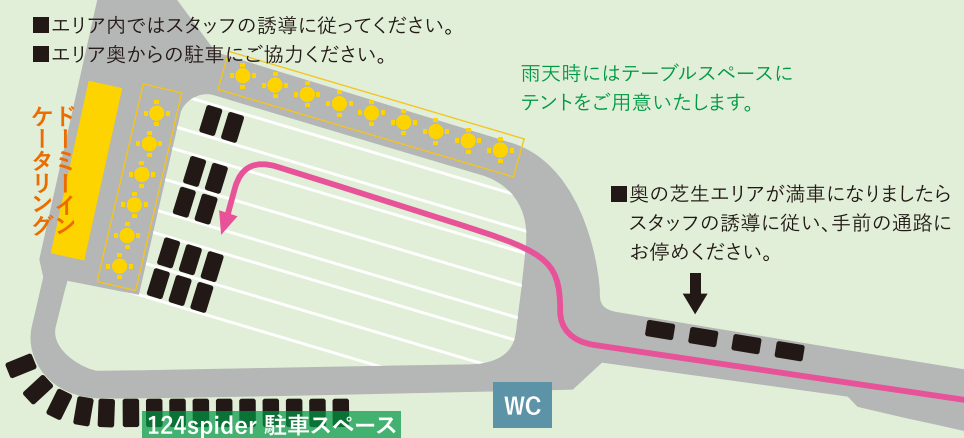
■エリア内ではスタッフの誘導に従ってください。
■エリア奥からの駐車にご協力ください。

雨天時にはテーブルスペースにテントをご用意いたします。

ドーミーイン ケータリング

■奥の芝生エリアが満車になりましたらスタッフの誘導に従い、手前の通路にお停めください。

WC

124spider 駐車スペース